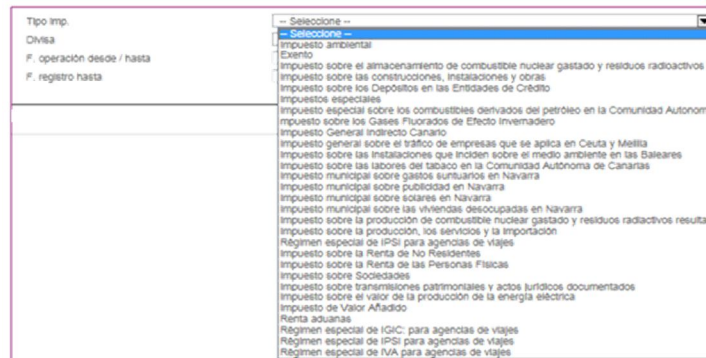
Tipo Imp.
Divisa
F. operación desde / hasta
F. registro hasta

-- Seleccione --
-- Seleccione --
Impuesto ambiental
Exento
Impuesto sobre el almacenamiento de combustible nuclear gastado y residuos radioactivos
Impuesto sobre las construcciones, instalaciones y obras
Impuesto sobre los Depósitos en las Entidades de Crédito
Impuestos especiales
Impuesto especial sobre los combustibles derivados del petróleo en la Comunidad Autonom
Impuesto sobre los Gases Fluorados de Efecto Invernadero
Impuesto General Indirecto Canario
Impuesto general sobre el tráfico de empresas que se aplica en Ceuta y Melilla
Impuesto sobre las instalaciones que inciden sobre el medio ambiente en las Baleares
Impuesto sobre las labores del tabaco en la Comunidad Autónoma de Canarias
Impuesto municipal sobre gastos suntuarios en Navarra
Impuesto municipal sobre publicidad en Navarra
Impuesto municipal sobre solares en Navarra
Impuesto municipal sobre las viviendas desocupadas en Navarra
Impuesto sobre la producción de combustible nuclear gastado y residuos radiactivos resulta
Impuesto sobre la producción, los servicios y la importación
Régimen especial de IPSI para agencias de viajes
Impuesto sobre la Renta de No Residentes
Impuesto sobre la Renta de las Personas Físicas
Impuesto sobre Sociedades
Impuesto sobre transmisiones patrimoniales y actos jurídicos documentados
Impuesto sobre el valor de la producción de la energía eléctrica
Impuesto de Valor Añadido
Renta aduanas
Régimen especial de IGIC: para agencias de viajes
Régimen especial de IPSI para agencias de viajes
Régimen especial de IVA para agencias de viajes